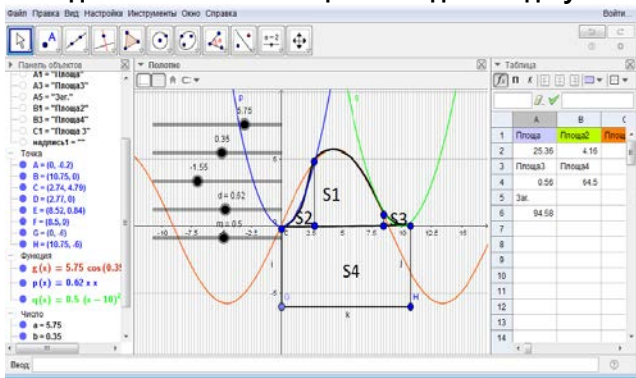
Файл Правка Вид Настройка Инструменты Окно Справка

Войти...

▸ Панель объектов

A1 = "Площа"
A3 = "Площа3"
A5 = "Заг."
B1 = "Площа2"
B3 = "Площа4"
C1 = "Площа 3"
надпись1 = ""

▾ Точка
A = (0, -8.2)
B = (10.75, 0)
C = (2.74, 4.79)
D = (2.77, 0)
E = (8.52, 0.84)
F = (8.5, 0)
G = (0, -6)
H = (10.75, -6)

▾ Функция
$g(x) = 5.75 \cos(0.35$
$p(x) = 0.62 x x$
$q(x) = 0.5 (x - 10)^2$

▾ Число
a = 5.75
b = 0.35

▾ Полотно

5.75
0.35
-1.55
d = 0.62
m = 0.5

p
q
S1
S2
S3
S4
C
E
G
H
k
i
j

-10
-7.5
-5
-2.5
2.5
5
7.5
10
12.5
15
-5

▾ Таблица

| | A | B | C |
|---|---|---|---|
| 1 | Площа | Площа2 | Площа |
| 2 | 25.36 | 4.16 | |
| 3 | Площа3 | Площа4 | |
| 4 | 0.56 | 64.5 | |
| 5 | Заг. | | |
| 6 | 94.58 | | |
| 7 | | | |
| 8 | | | |
| 9 | | | |
| 10 | | | |
| 11 | | | |
| 12 | | | |
| 13 | | | |
| 14 | | | |

Ввод: